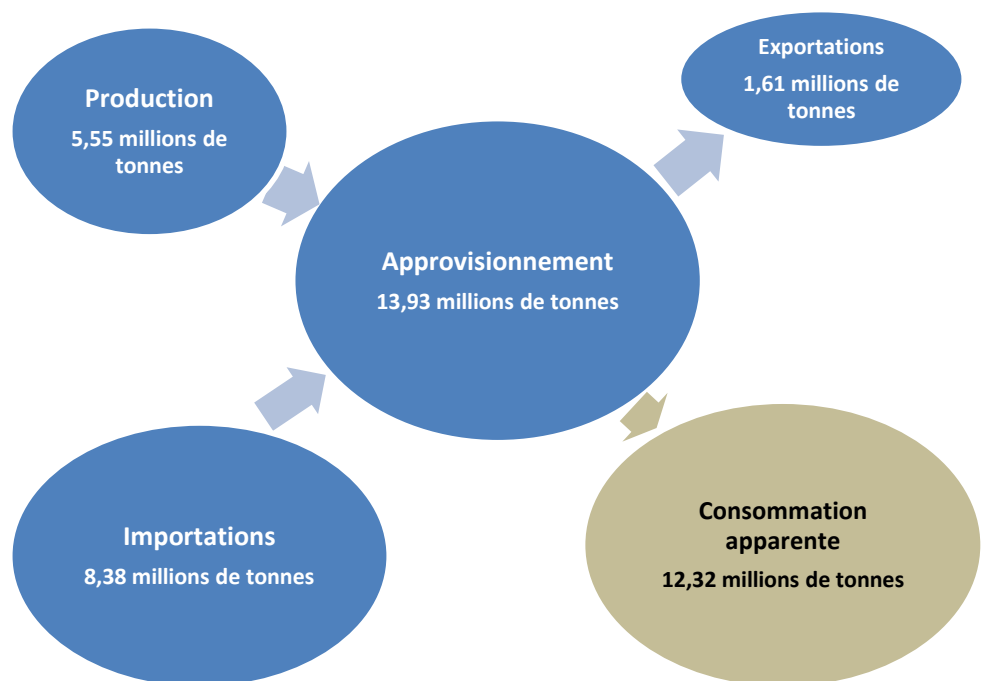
Production
5,55 millions de tonnes

Exportations
1,61 millions de tonnes

Approvisionnement
13,93 millions de tonnes

Importations
8,38 millions de tonnes

Consommation apparente
12,32 millions de tonnes